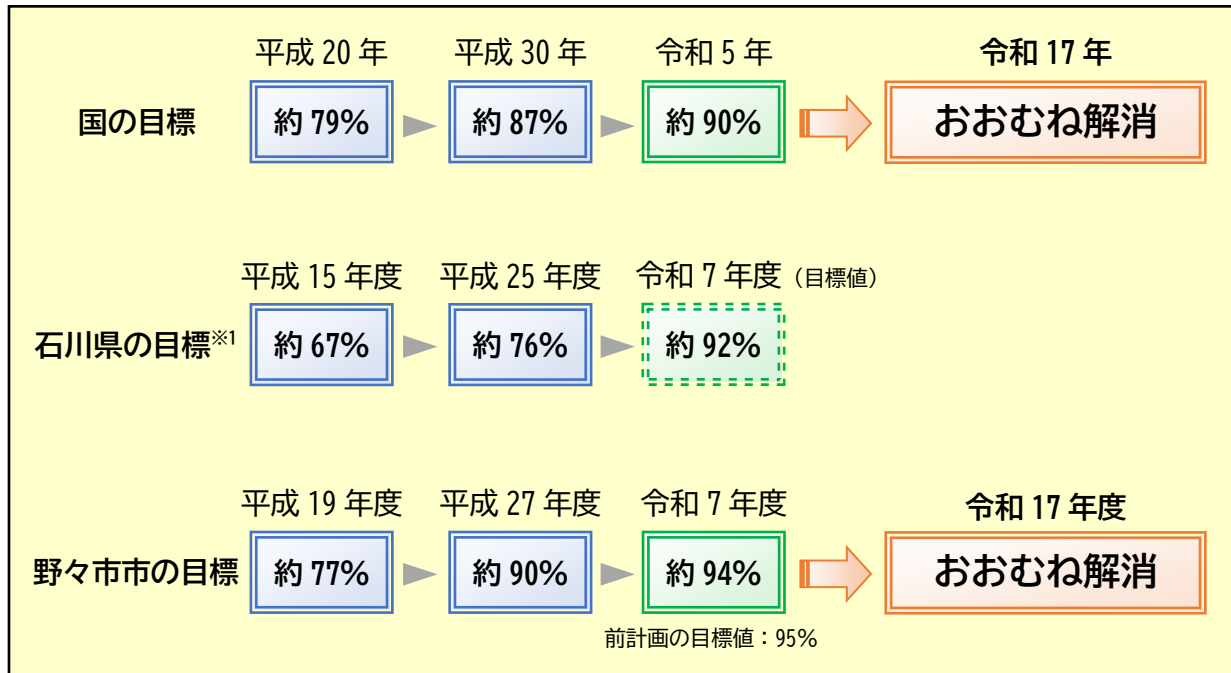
国の目標

| 平成 20 年 | 平成 30 年 | 令和 5 年 | 令和 17 年 |
|---|---|---|---|
| 約 79% | 約 87% | 約 90% | おおむね解消 |

石川県の目標※1

| 平成 15 年度 | 平成 25 年度 | 令和 7 年度（目標値） |
|---|---|---|
| 約 67% | 約 76% | 約 92% |

野々市市の目標

| 平成 19 年度 | 平成 27 年度 | 令和 7 年度 | 令和 17 年度 |
|---|---|---|---|
| 約 77% | 約 90% | 約 94% | おおむね解消 |

前計画の目標値：95%